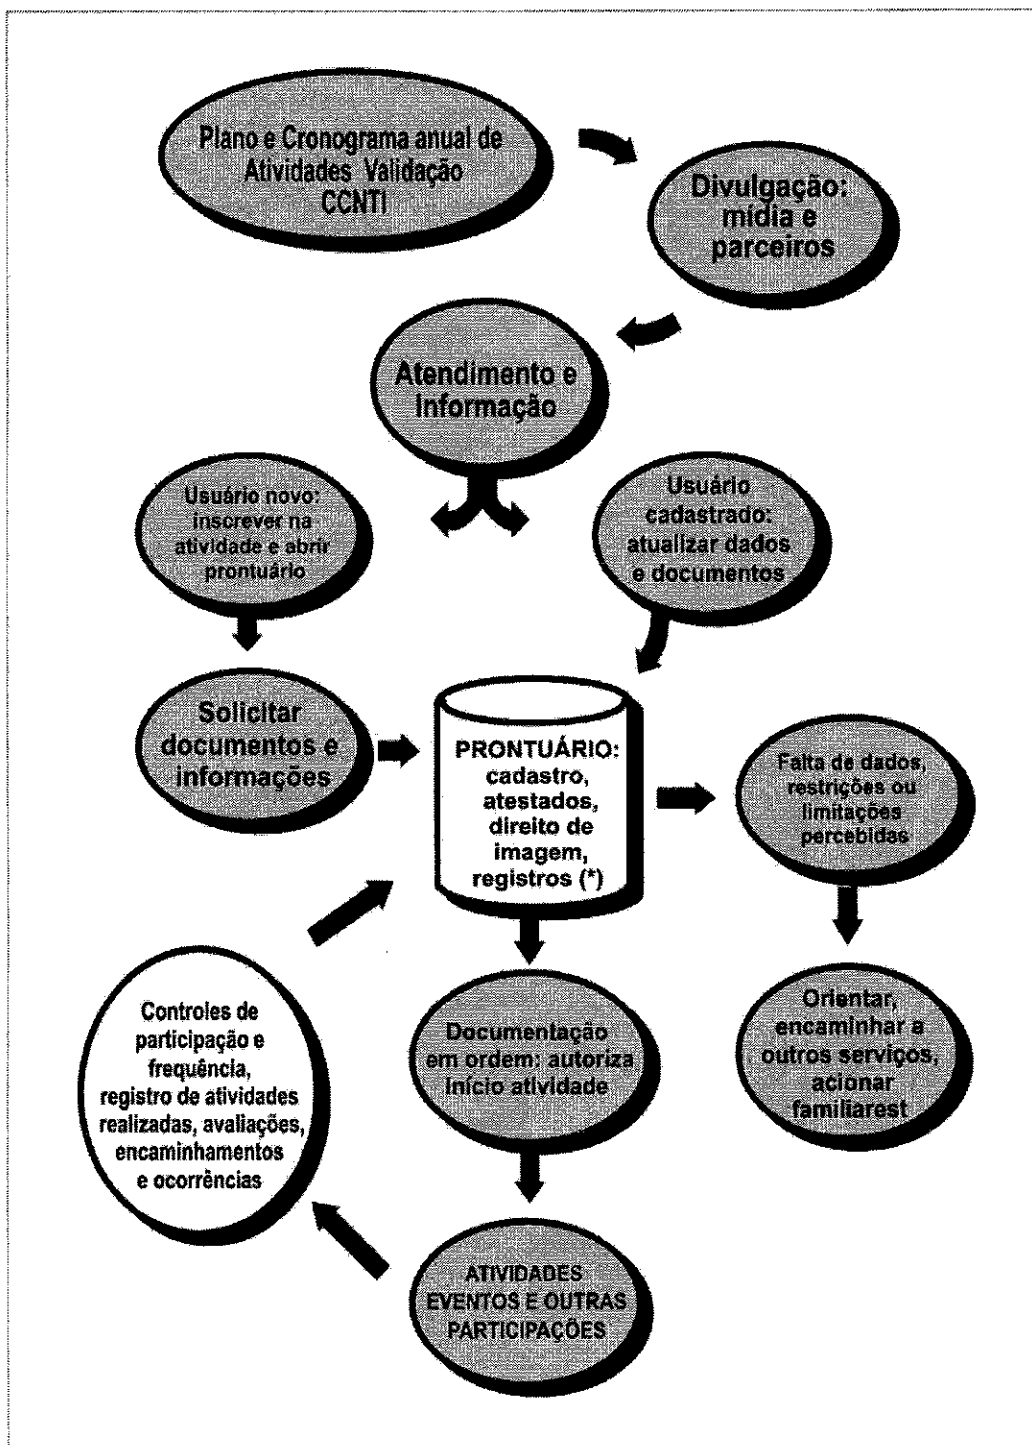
Plano e Cronograma anual de Atividades Validação CCNTI

Divulgação: mídia e parceiros

Atendimento e Informação

Usuário novo: inscrever na atividade e abrir prontuário

Usuário cadastrado: atualizar dados e documentos

Solicitar documentos e informações

PRONTUÁRIO: cadastro, atestados, direito de imagem, registros (*)

Falta de dados, restrições ou limitações percebidas

Controles de participação e frequência, registro de atividades realizadas, avaliações, encaminhamentos e ocorrências

Documentação em ordem: autoriza início atividade

Orientar, encaminhar a outros serviços, acionar familiarest

ATIVIDADES EVENTOS E OUTRAS PARTICIPAÇÕES